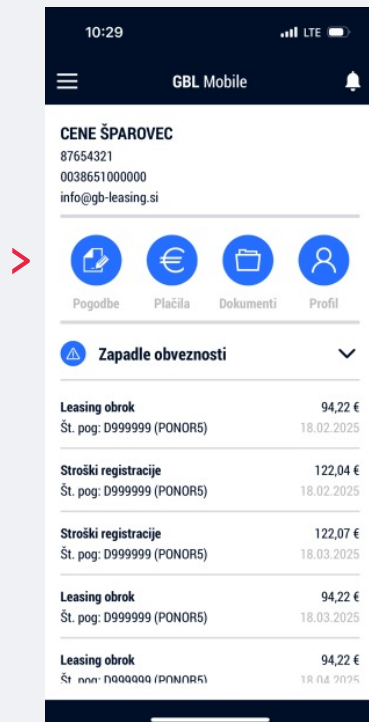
10:29
LTE

GBL Mobile

CENE ŠPAROVEC
87654321
0038651000000
info@gb-leasing.si

>

Pogodbe
Plačila
Dokumenti
Profil

Zapadle obveznosti

Leasing obrok
94,22 €
Št. pog: D999999 (PONOR5)
18.02.2025

Stroški registracije
122,04 €
Št. pog: D999999 (PONOR5)
18.02.2025

Stroški registracije
122,07 €
Št. pog: D999999 (PONOR5)
18.03.2025

Leasing obrok
94,22 €
Št. pog: D999999 (PONOR5)
18.03.2025

Leasing obrok
94,22 €
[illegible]
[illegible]